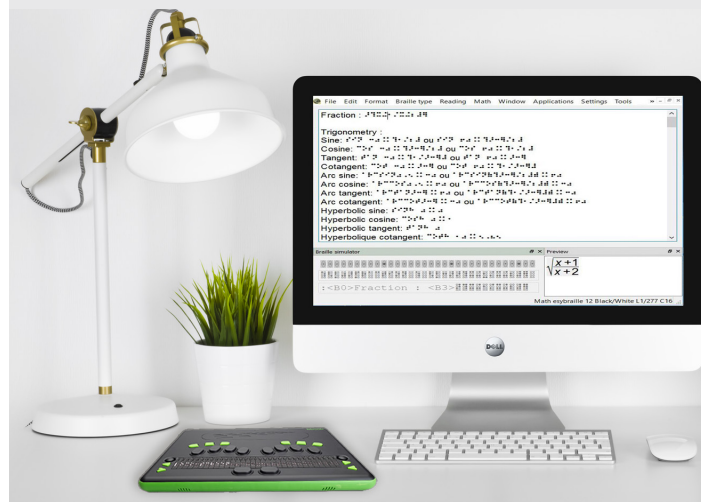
File Edit Format Braille type Reading Math Window Applications Settings Tools

Fraction : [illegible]

Trigonometry :
Sine: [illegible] ou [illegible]
Cosine: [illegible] ou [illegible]
Tangent: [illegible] ou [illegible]
Cotangent: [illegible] ou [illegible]
Arc sine: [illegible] ou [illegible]
Arc cosine: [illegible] ou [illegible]
Arc tangent: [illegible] ou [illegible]
Arc cotangent: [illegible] ou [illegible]
Hyperbolic sine: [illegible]
Hyperbolic cosine: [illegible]
Hyperbolic tangent: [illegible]
Hyperbolique cotangent: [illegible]

Braille simulator

:<B0>Fraction : <B3>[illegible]

Preview

$\sqrt{\frac{x+1}{x+2}}$

Math esybraille 12 Black/White L1/277 C16

DELL